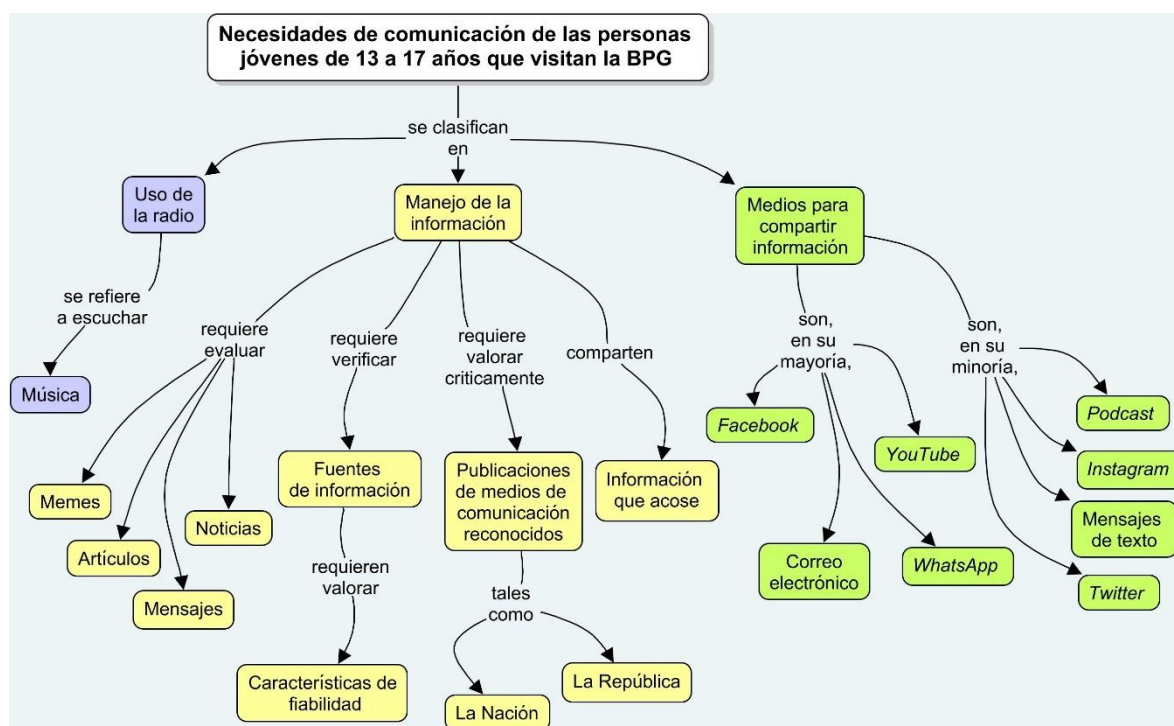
Necesidades de comunicación de las personas jóvenes de 13 a 17 años que visitan la BPG

se clasifican en

Uso de la radio

se refiere a escuchar

Música

Manejo de la información

requiere evaluar

Memes

Artículos

Mensajes

Noticias

requiere verificar

Fuentes de información

requieren valorar

Características de fiabilidad

requiere valorar criticamente

Publicaciones de medios de comunicación reconocidos

tales como

La Nación

La República

comparten

Información que acose

Medios para compartir información

son, en su mayoría,

Facebook

YouTube

Correo electrónico

WhatsApp

son, en su minoría,

Podcast

Instagram

Mensajes de texto

Twitter